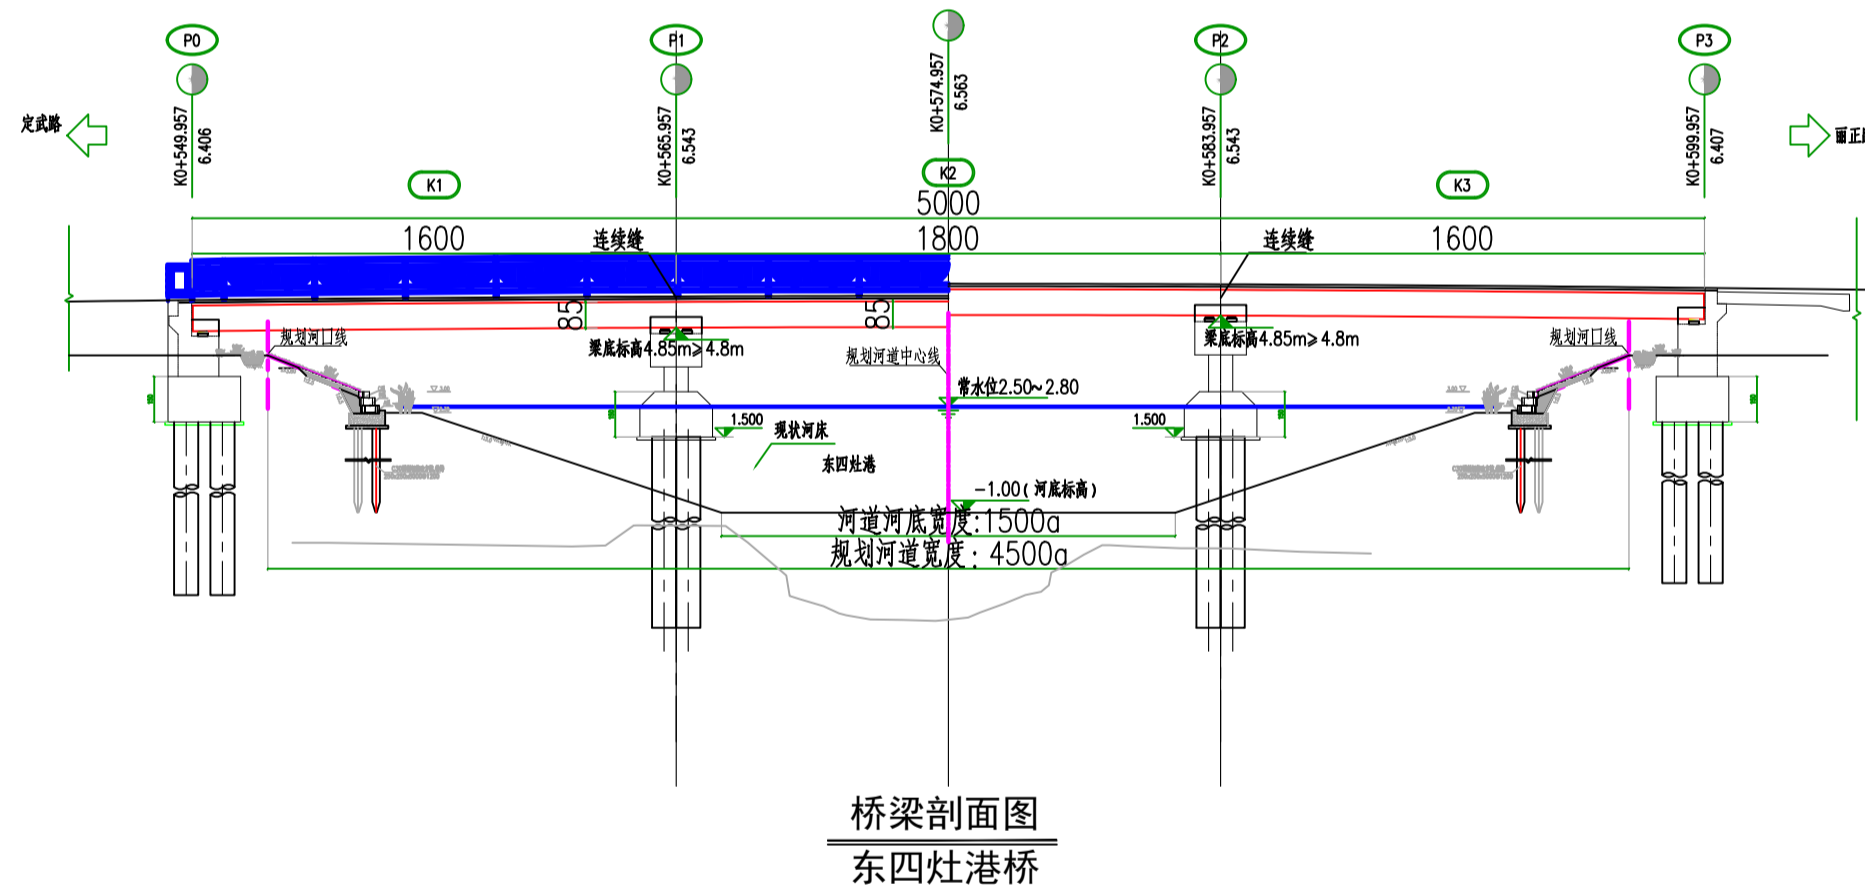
P0

P1

P2

P3

K0+549.957
6.406

K0+565.957
6.543

K0+574.957
6.563

K0+583.957
6.543

K0+599.957
6.407

定武路

丽正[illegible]

K1

K2

K3

5000

1600

1800

1600

连续缝

连续缝

85

85

规划河口线

规划河口线

梁底标高4.85m≥4.8m

梁底标高4.85m≥4.8m

规划河道中心线

常水位2.50~2.80

1.500

1.500

现状河床

东四灶港

-1.00(河底标高)

河道河底宽度:1500a

规划河道宽度:4500a

桥梁剖面图

东四灶港桥